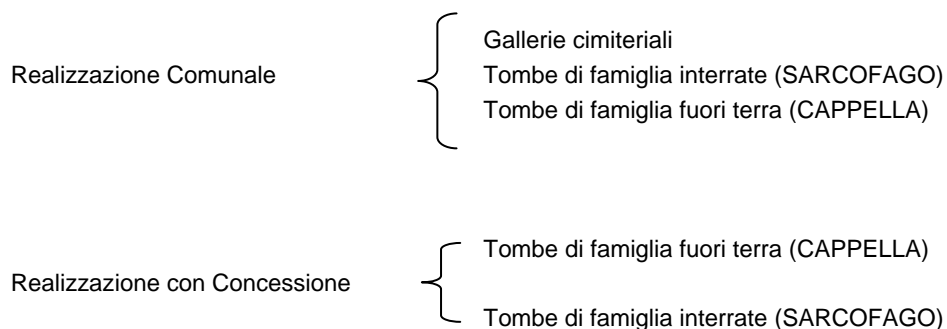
Realizzazione Comunale

Gallerie cimiteriali
Tombe di famiglia interrate (SARCOFAGO)
Tombe di famiglia fuori terra (CAPPELLA)

Realizzazione con Concessione

Tombe di famiglia fuori terra (CAPPELLA)

Tombe di famiglia interrate (SARCOFAGO)